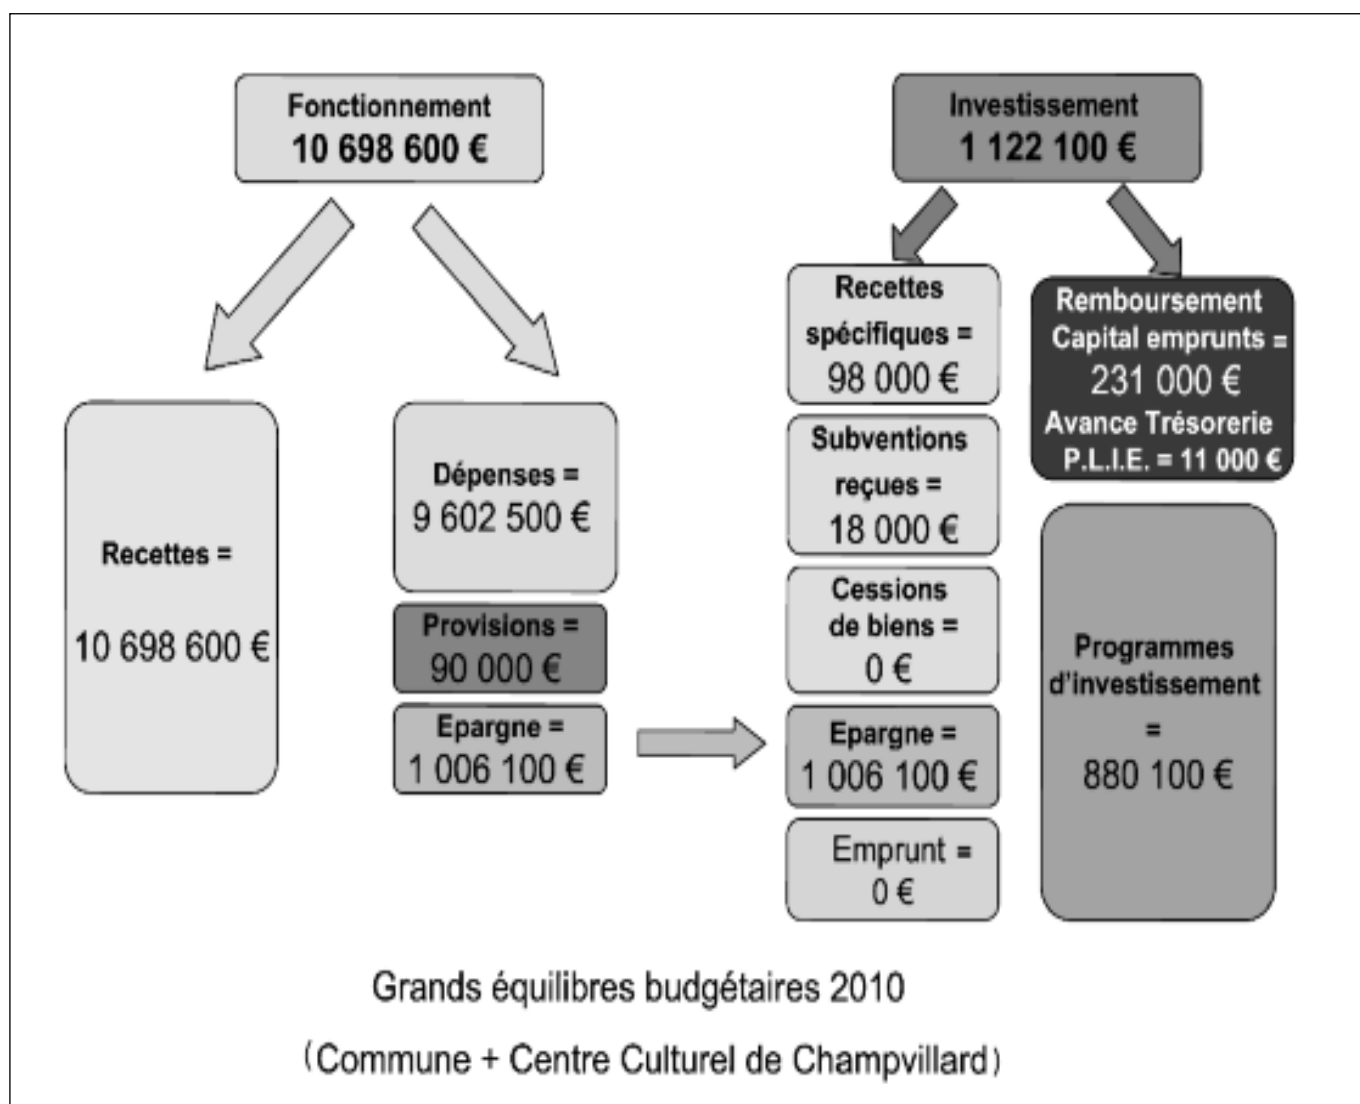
Fonctionnement
10 698 600 €

Investissement
1 122 100 €

Recettes =

10 698 600 €

Dépenses =
9 602 500 €

Provisions =
90 000 €

Epargne =
1 006 100 €

Recettes spécifiques =
98 000 €

Subventions reçues =
18 000 €

Cessions de biens =
0 €

Epargne =
1 006 100 €

Emprunt =
0 €

Remboursement Capital emprunts =
231 000 €
Avance Trésorerie
P.L.I.E. = 11 000 €

Programmes d'investissement
=
880 100 €

Grands équilibres budgétaires 2010

(Commune + Centre Culturel de Champvillard)